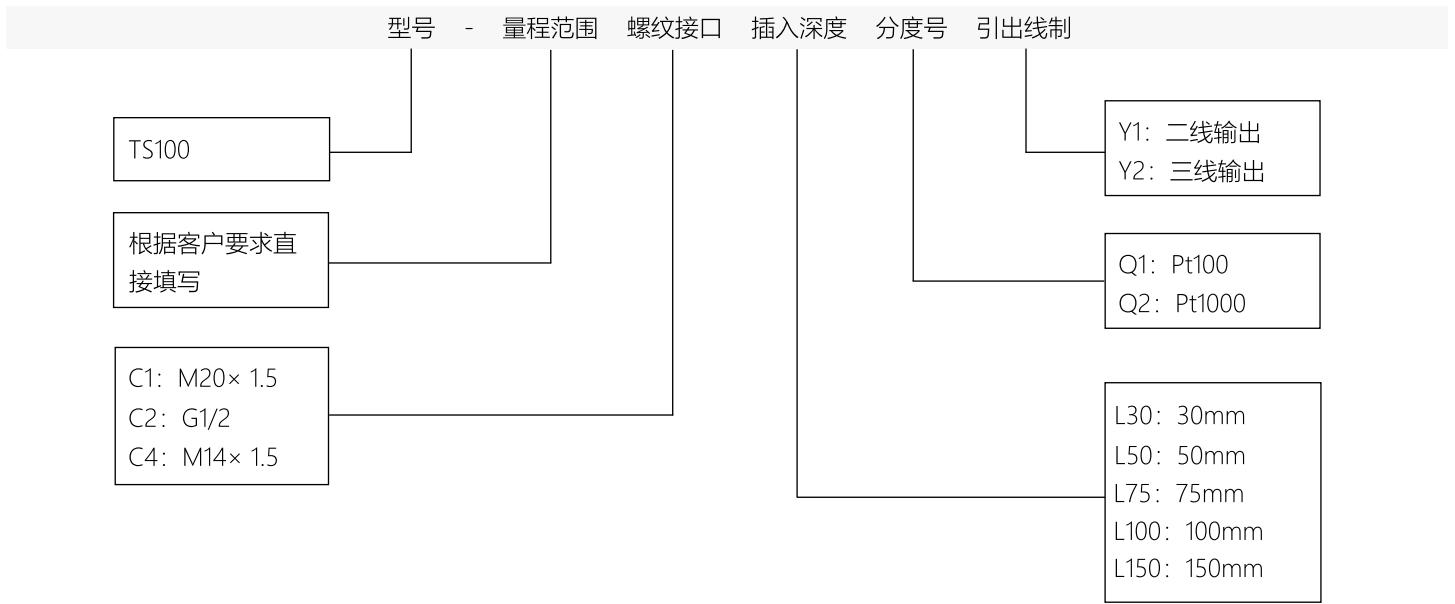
型号 - 量程范围 螺纹接口 插入深度 分度号 引出线制

TS100

根据客户要求直接填写

C1：M20× 1.5
C2：G1/2
C4：M14× 1.5

Y1：二线输出
Y2：三线输出

Q1：Pt100
Q2：Pt1000

L30：30mm
L50：50mm
L75：75mm
L100：100mm
L150：150mm